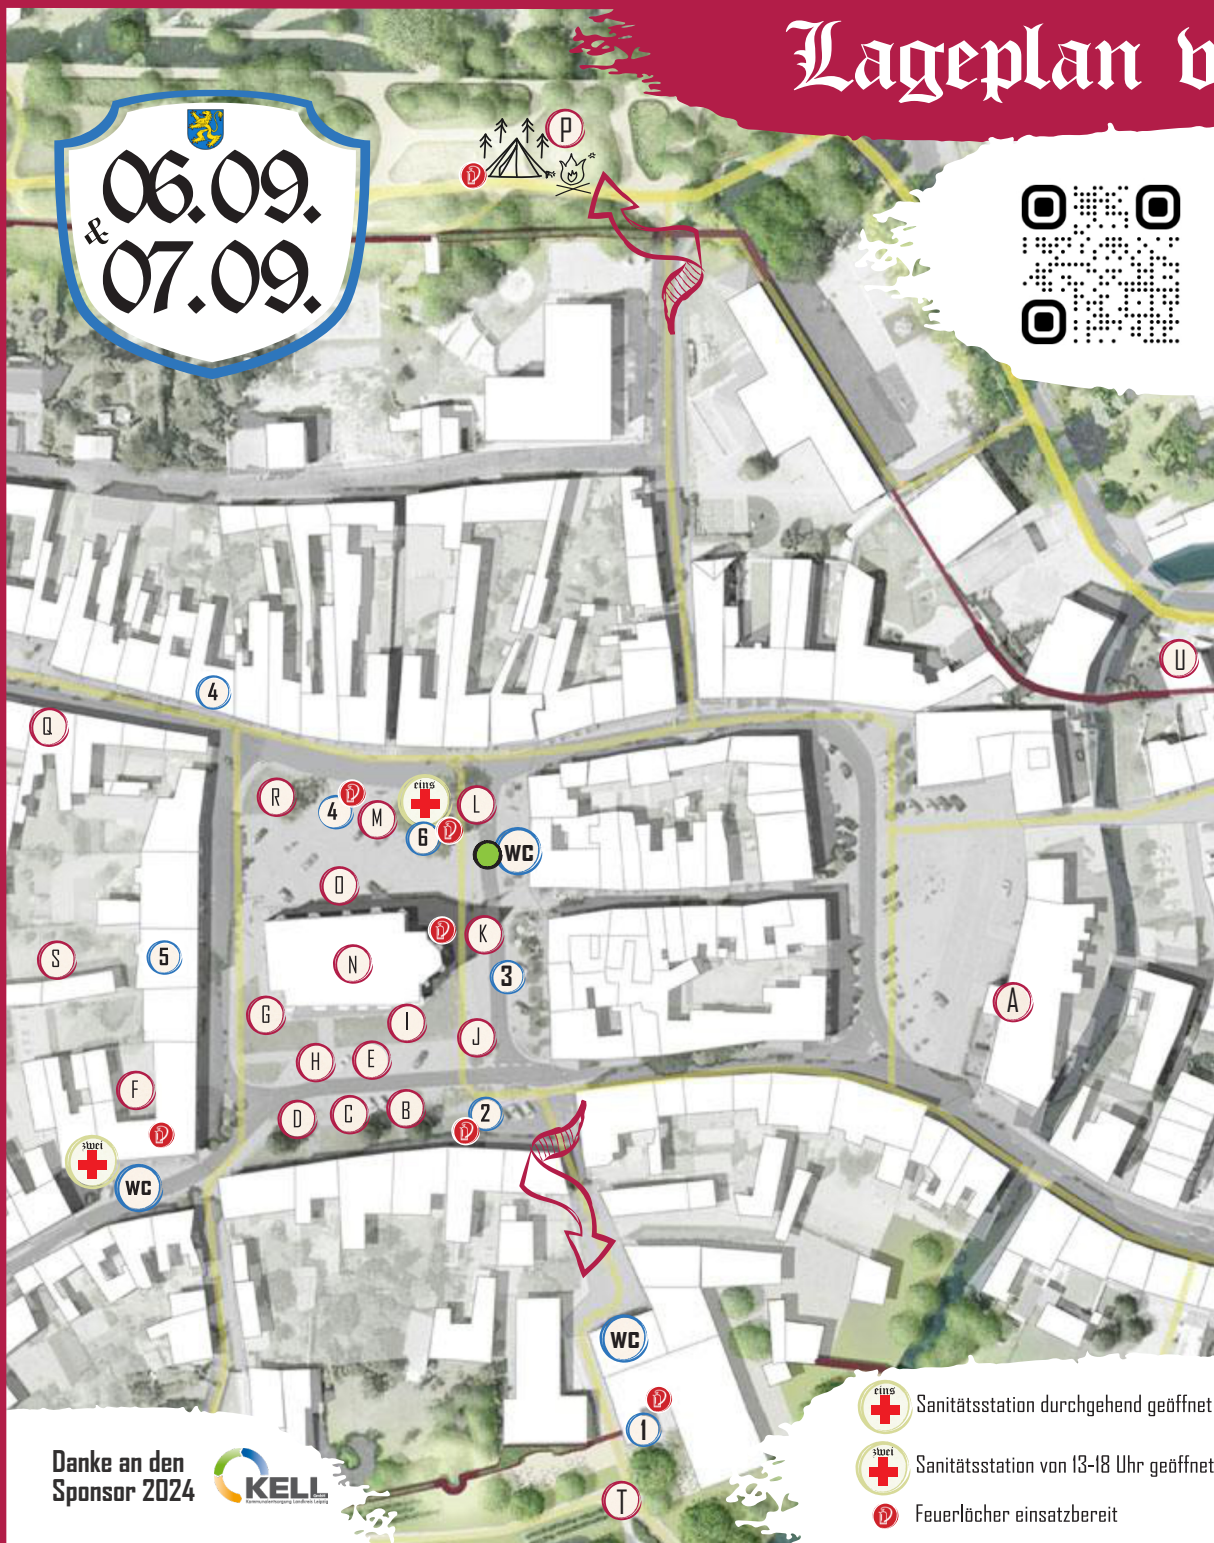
Lageplan v

06.09.
&
07.09.

P

U

Q

4

R
4
eins
L
M
6
WC

O

K
N
3

S
5

A

G
I
J
H
E
F
D
C
B
2

zwei
WC

WC

1

T

Danke an den Sponsor 2024

KELL

eins Sanitätsstation durchgehend geöffnet

zwei Sanitätsstation von 13-18 Uhr geöffnet

Feuerlöcher einsatzbereit